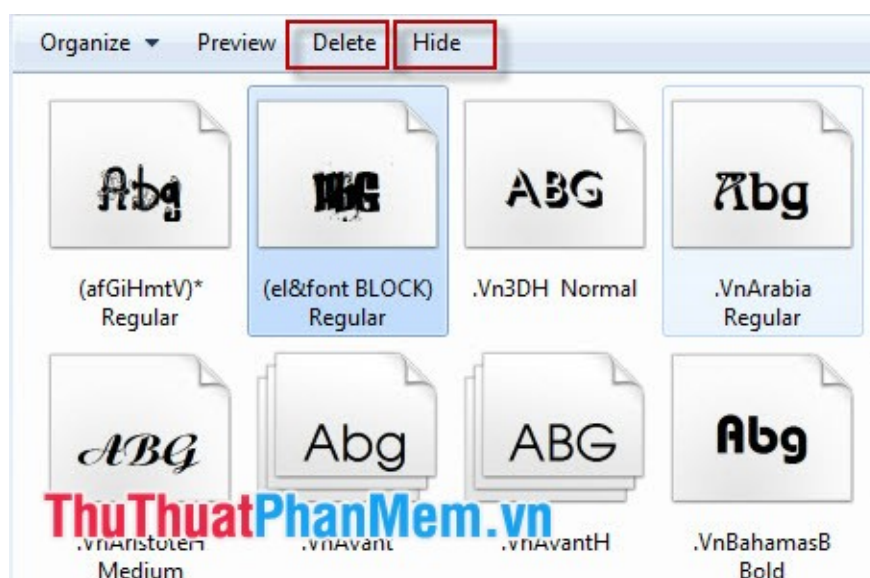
Organize ▾ Preview Delete Hide

Abg
(afGiHmtV)* Regular

ABG
(el&font BLOCK) Regular

ABG
.Vn3DH Normal

Abg
.VnArabia Regular

ABG
.VnAristoteH Medium

Abg
.VnAvant

ABG
.VnAvantH

Abg
.VnBahamasB Bold

ThuThuatPhanMem.vn